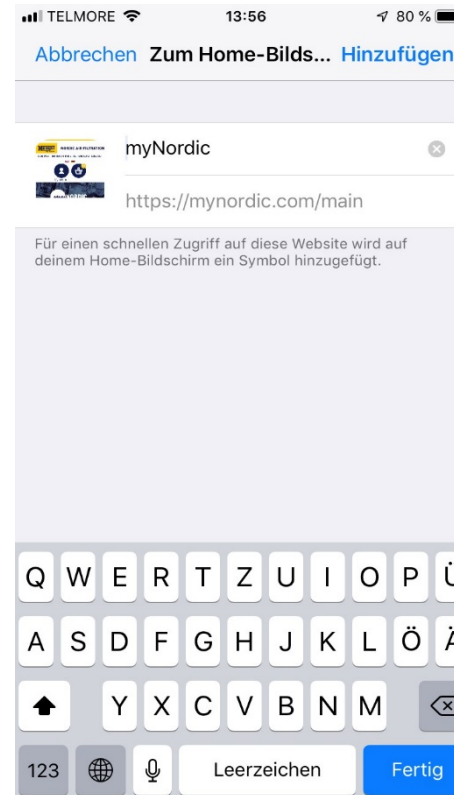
TELMORE 13:56 80 %

Abbrechen Zum Home-Bilds... Hinzufügen

NORDIC AIR FILTRATION

myNordic

https://mynordic.com/main

Für einen schnellen Zugriff auf diese Website wird auf deinem Home-Bildschirm ein Symbol hinzugefügt.

Q W E R T Z U I O P Ü
A S D F G H J K L Ö Ä
Y X C V B N M
123 Leerzeichen Fertig